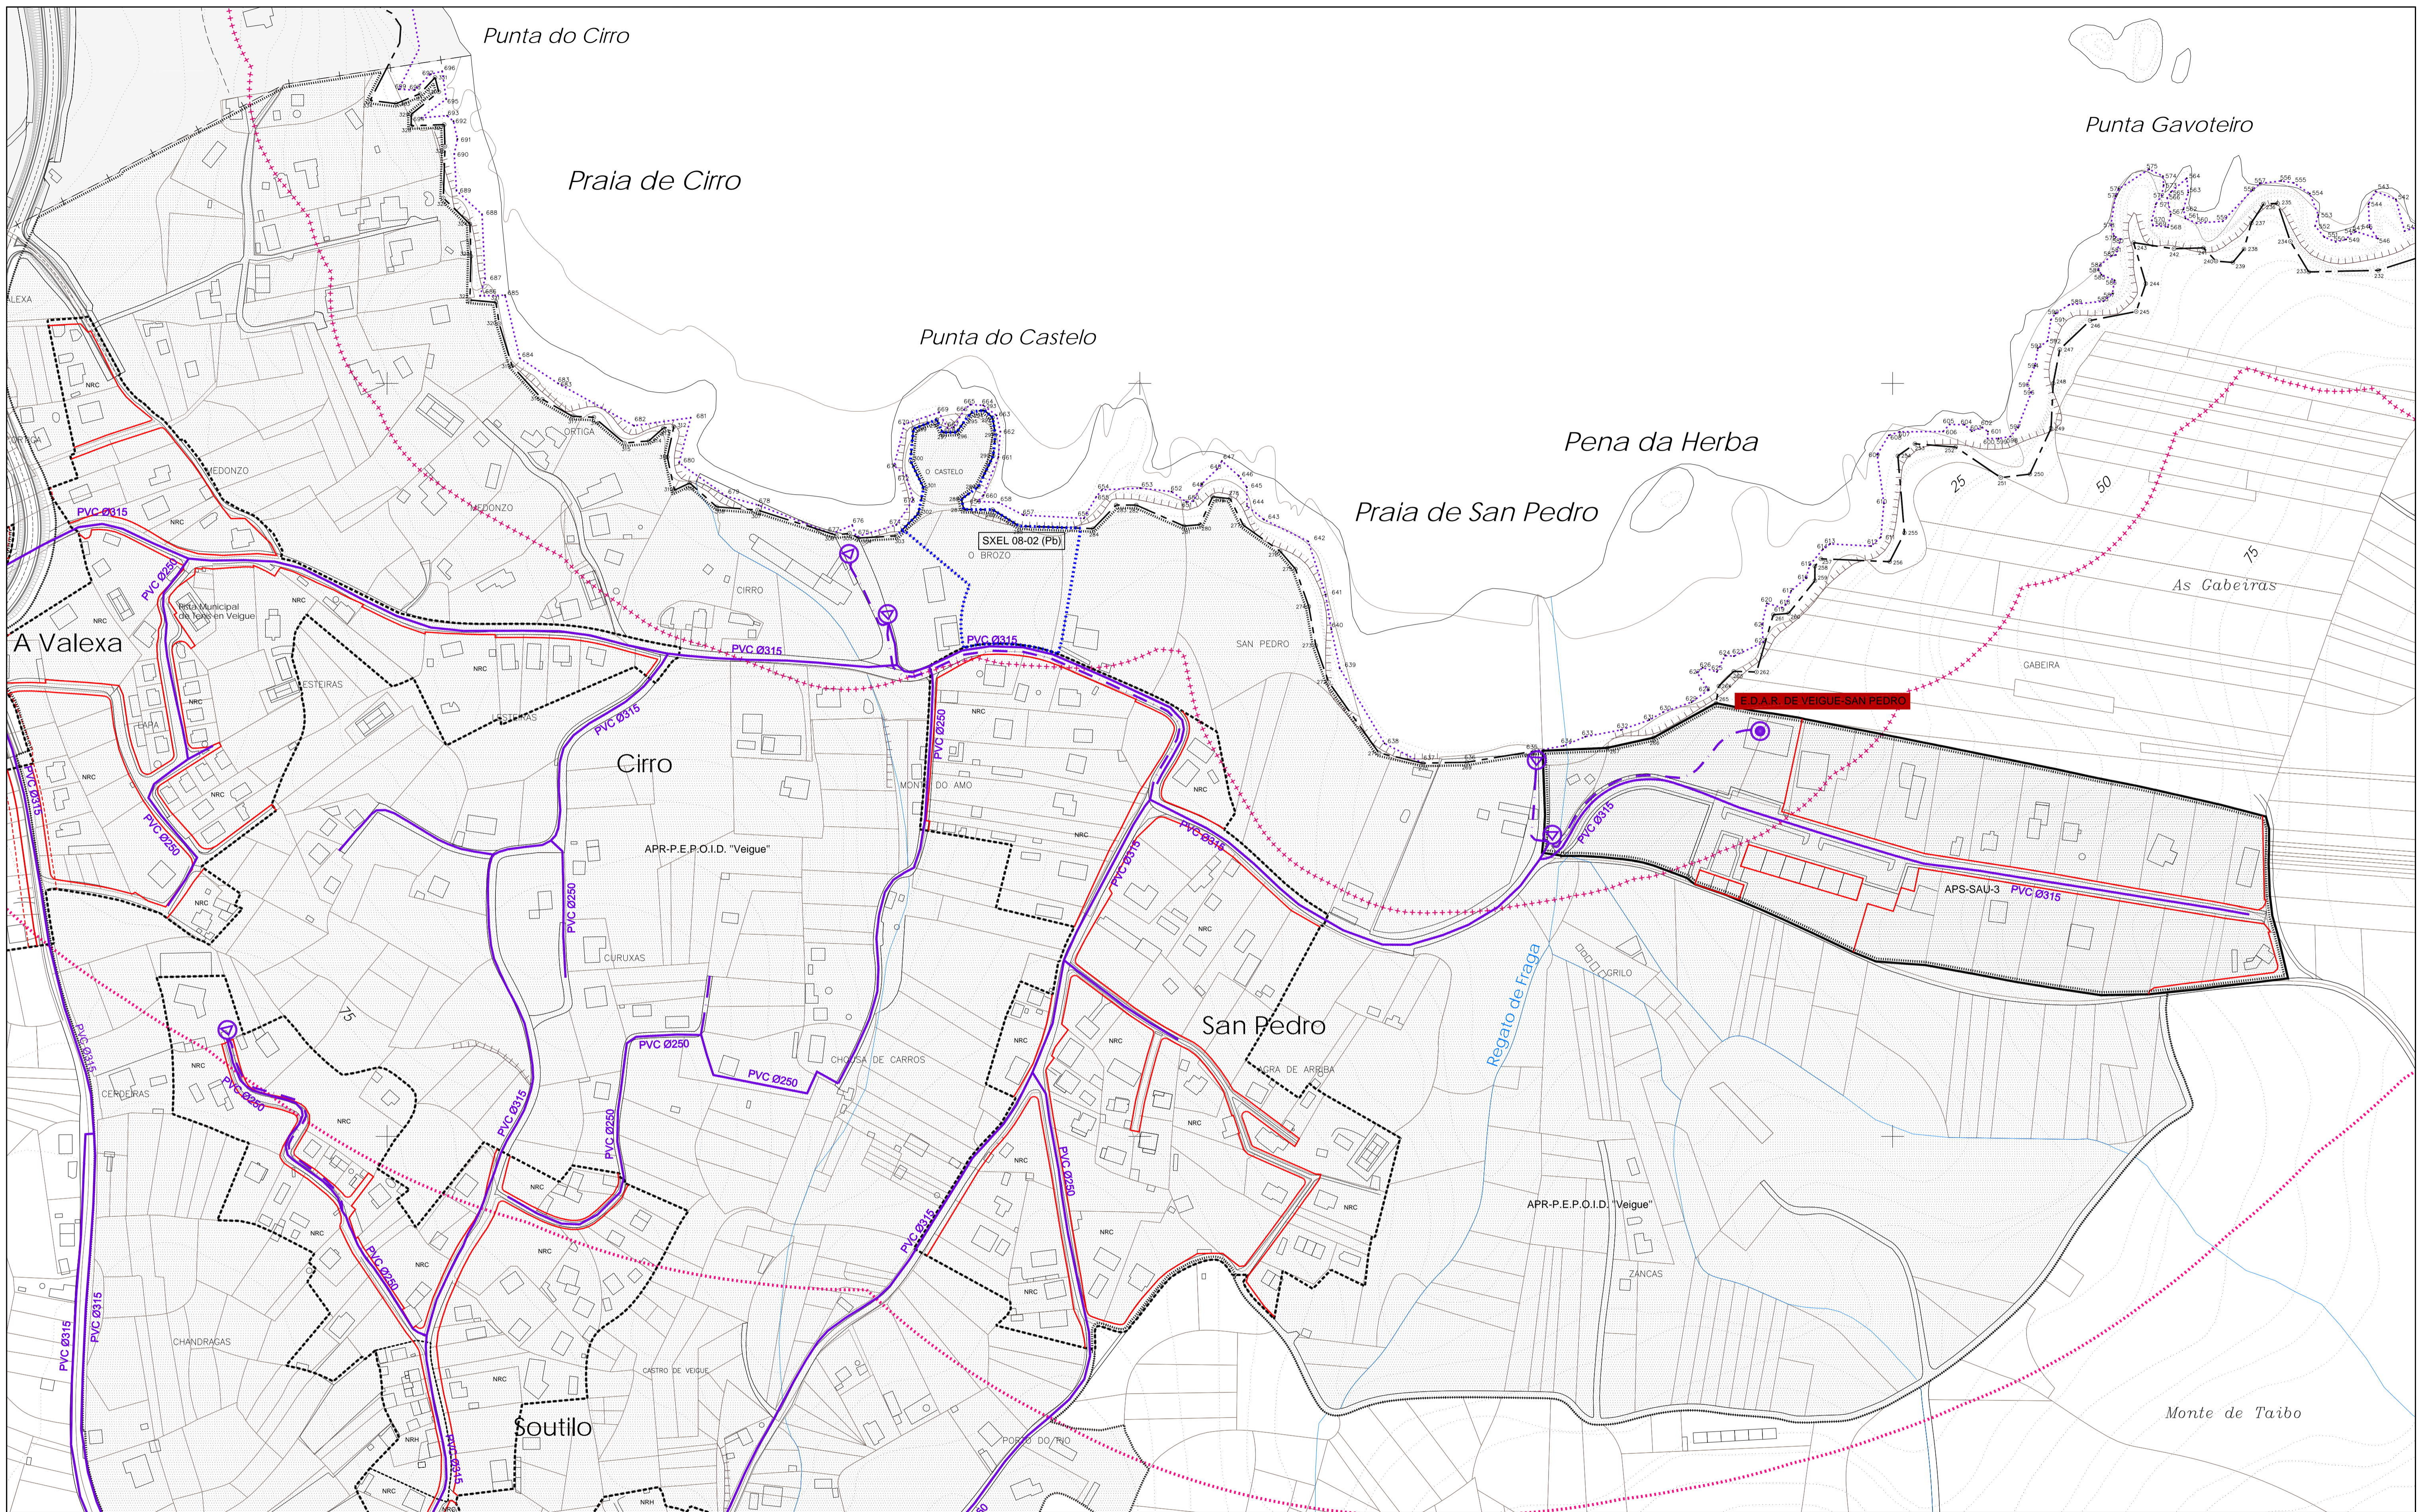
Punta do Cirro

Praia de Cirro

Punta Gavoteiro

Punta do Castelo

Pena da Herba

Praia de San Pedro

SXEL 08-02 (Pb)

As Gabeiras

A Valexa

PVC Ø315

PVC Ø250

Pista Municipal de Tenis en Veigue

E.D.A.R. DE VEIGUE-SAN PEDRO

Cirro

APR-P.E.P.O.I.D. "Veigue"

APS-SAU-3

San Pedro

Regato de Fraga

APR-P.E.P.O.I.D. "Veigue"

Soutilo

Monte de Taibo

NRC

NRH

ALEXA

ORTIGA

MEDONZO

O CASTELO

O BROZO

CIRRO

SAN PEDRO

GABEIRA

ESTEIRAS

FAPA

MONTE DO AMO

CURUXAS

CHOUSA DE CARROS

AGRA DE ARRIBA

GRILO

ZANCAS

CERDEIRAS

CHANDRAGAS

CASTRO DE VEIGUE

PORTO DO RIO

25

50

75